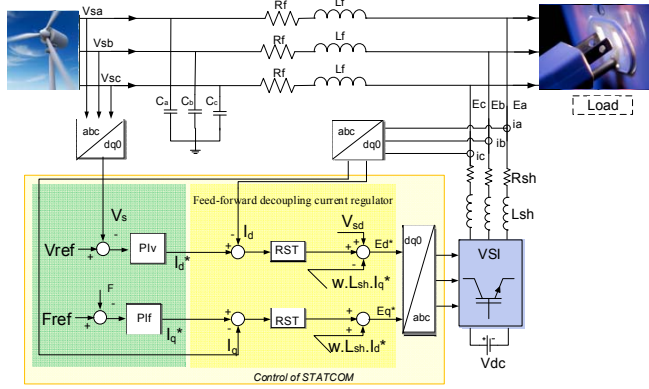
Vsa
Vsb
Vsc
Rf
Lf
Rf
Lf
Rf
Lf
Ca
Cb
Cc
Load
abc
dq0
abc
dq0
Ec
Eb
Ea
ia
ib
ic
Rsh
Lsh
Feed-forward decoupling current regulator
Vs
Vref
+
-
PIv
Id
Id*
+
-
RST
Vsd
Ed*
w.Lsh.Iq*
dq0
abc
VSI
F
Fref
+
-
PIf
Iq*
+
-
RST
Eq*
w.Lsh.Id*
Iq
Vdc
Control of STATCOM